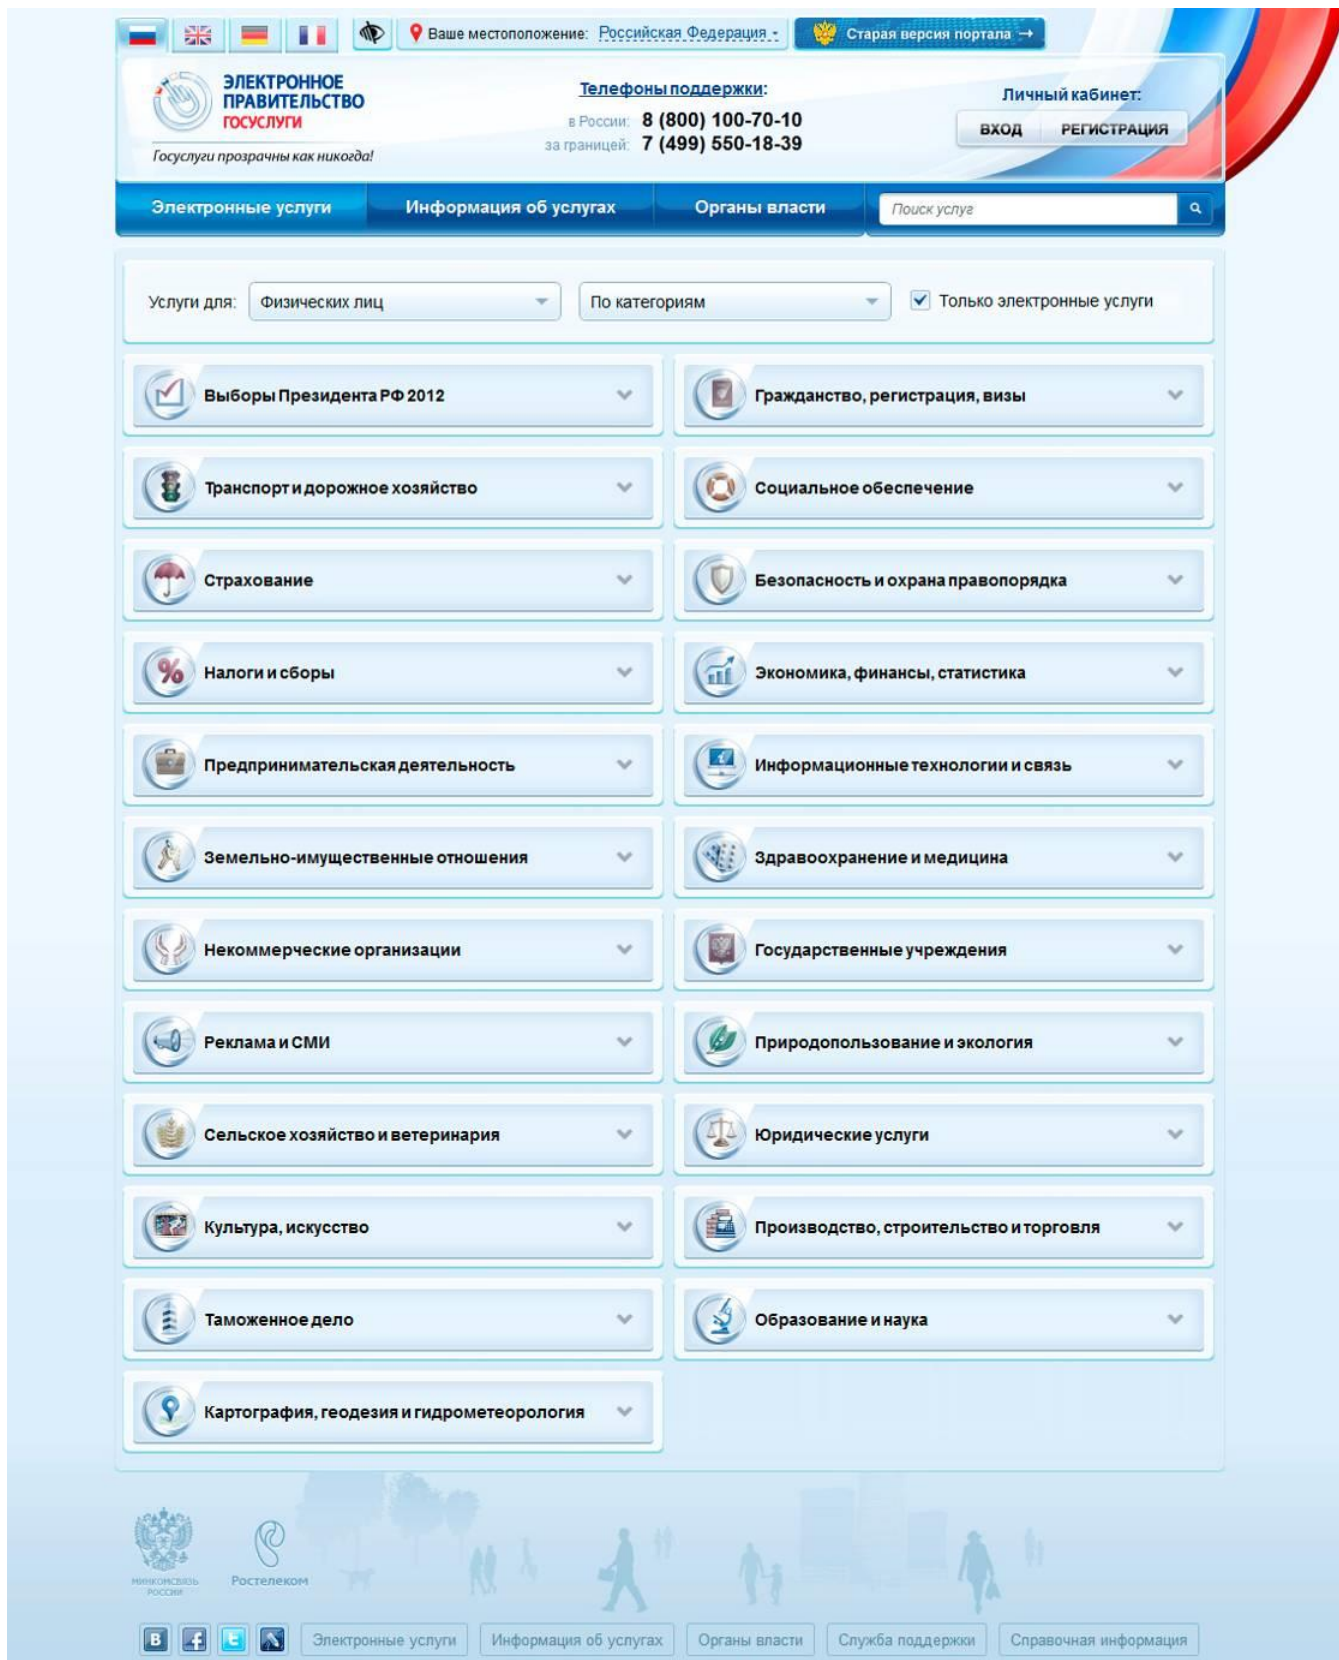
Ваше местоположение: Российская Федерация
Старая версия портала →

ЭЛЕКТРОННОЕ ПРАВИТЕЛЬСТВО ГОСУСЛУГИ
Госуслуги прозрачны как никогда!

Телефоны поддержки:
в России: 8 (800) 100-70-10
за границей: 7 (499) 550-18-39

Личный кабинет:
ВХОД РЕГИСТРАЦИЯ

Электронные услуги | Информация об услугах | Органы власти | Поиск услуг

Услуги для: Физических лиц | По категориям | Только электронные услуги

Выборы Президента РФ 2012
Гражданство, регистрация, визы
Транспорт и дорожное хозяйство
Социальное обеспечение
Страхование
Безопасность и охрана правопорядка
Налоги и сборы
Экономика, финансы, статистика
Предпринимательская деятельность
Информационные технологии и связь
Земельно-имущественные отношения
Здравоохранение и медицина
Некоммерческие организации
Государственные учреждения
Реклама и СМИ
Природопользование и экология
Сельское хозяйство и ветеринария
Юридические услуги
Культура, искусство
Производство, строительство и торговля
Таможенное дело
Образование и наука
Картография, геодезия и гидрометеорология

МИНКОМСВЯЗЬ РОССИИ
Ростелеком

В
Электронные услуги | Информация об услугах | Органы власти | Служба поддержки | Справочная информация